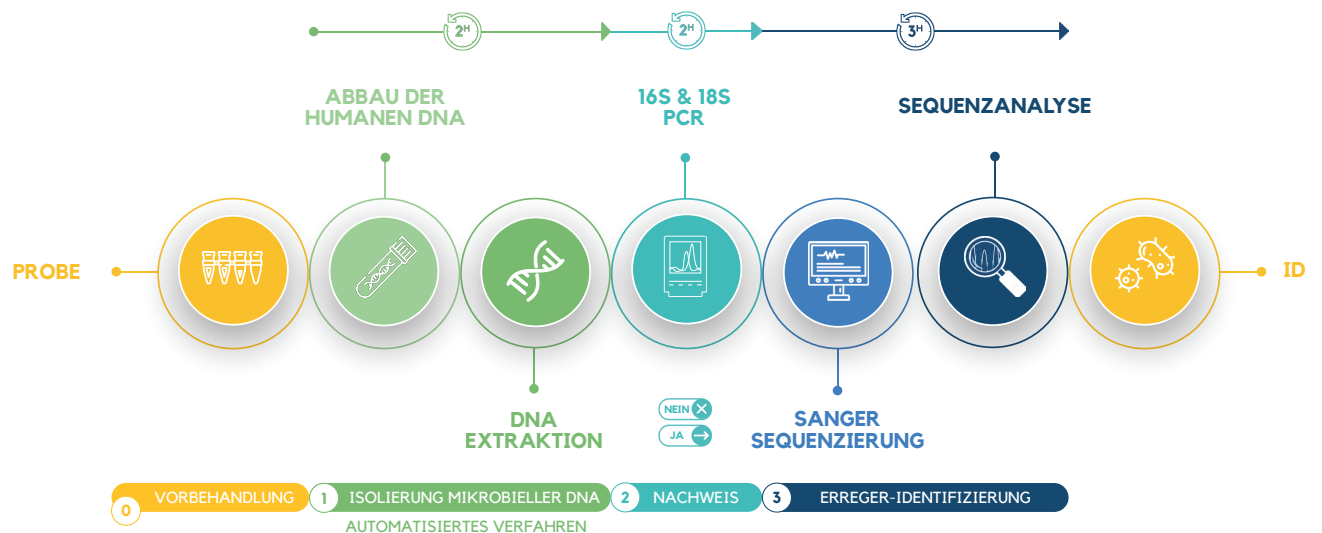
2H 2H 3H

ABBAU DER HUMANEN DNA

16S & 18S PCR

SEQUENZANALYSE

PROBE

ID

DNA EXTRAKTION

NEIN

JA

SANGER SEQUENZIERUNG

0 VORBEHANDLUNG

1 ISOLIERUNG MIKROBIELLER DNA

AUTOMATISIERTES VERFAHREN

2 NACHWEIS

3 ERREGER-IDENTIFIZIERUNG